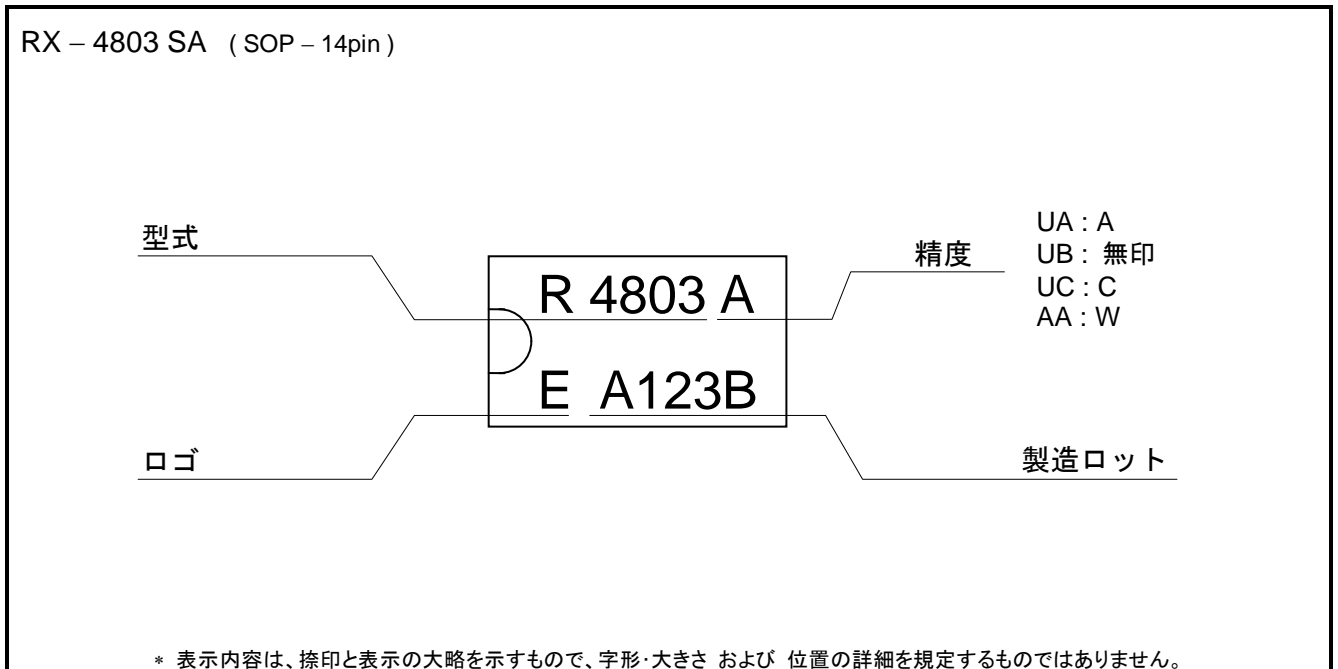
RX – 4803 SA ( SOP – 14pin )

型式

R 4803 A

E A123B

ロゴ

精度

UA : A
UB : 無印
UC : C
AA : W

製造ロット

* 表示内容は、捺印と表示の大略を示すもので、字形･大きさ および 位置の詳細を規定するものではありません。